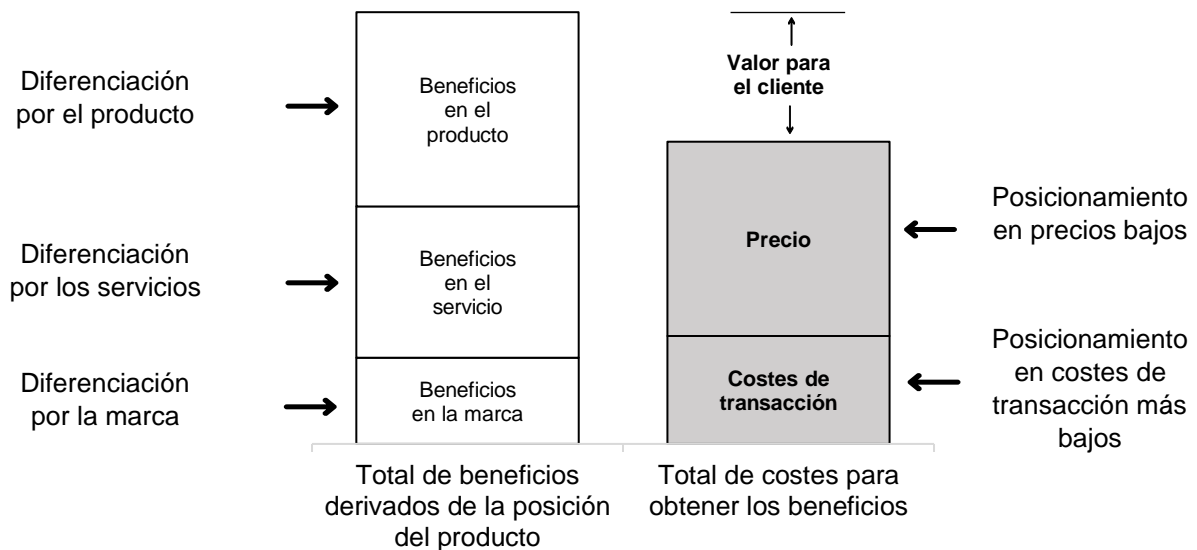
Diferenciación por el producto

Diferenciación por los servicios

Diferenciación por la marca

Beneficios en el producto

Beneficios en el servicio

Beneficios en la marca

Valor para el cliente

Precio

Costes de transacción

Posicionamiento en precios bajos

Posicionamiento en costes de transacción más bajos

Total de beneficios derivados de la posición del producto

Total de costes para obtener los beneficios